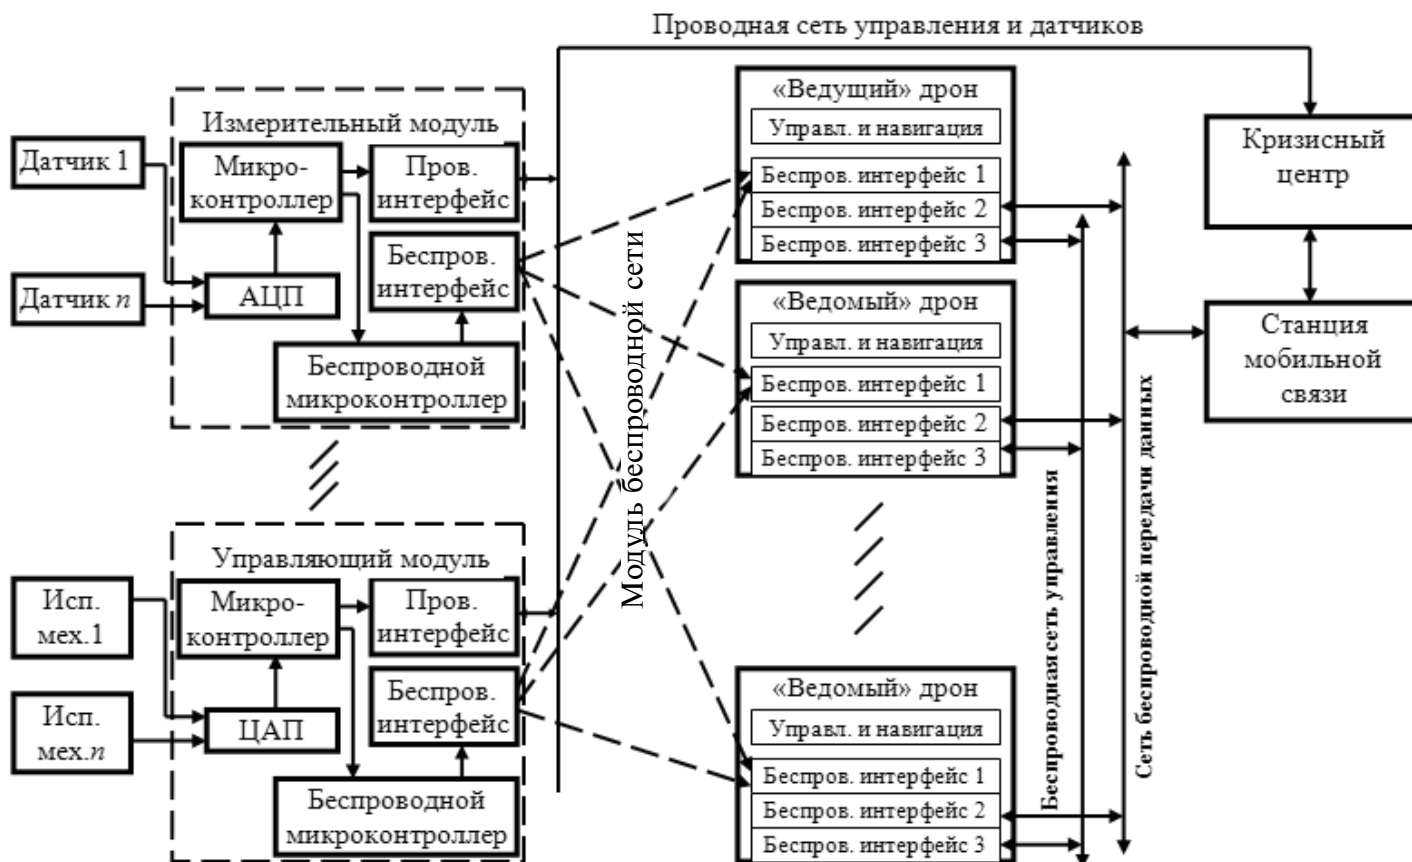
Проводная сеть управления и датчиков

Измерительный модуль

Датчик 1

Датчик $n$

Микро-контроллер

Пров. интерфейс

АЦП

Беспров. интерфейс

Беспроводной микроконтроллер

Управляющий модуль

Исп. мех.1

Исп. мех.$n$

Микро-контроллер

Пров. интерфейс

ЦАП

Беспров. интерфейс

Беспроводной микроконтроллер

Модуль беспроводной сети

«Ведущий» дрон

Управл. и навигация

Беспров. интерфейс 1

Беспров. интерфейс 2

Беспров. интерфейс 3

«Ведомый» дрон

Управл. и навигация

Беспров. интерфейс 1

Беспров. интерфейс 2

Беспров. интерфейс 3

«Ведомый» дрон

Управл. и навигация

Беспров. интерфейс 1

Беспров. интерфейс 2

Беспров. интерфейс 3

Беспроводная сеть управления

Сеть беспроводной передачи данных

Кризисный центр

Станция мобильной связи